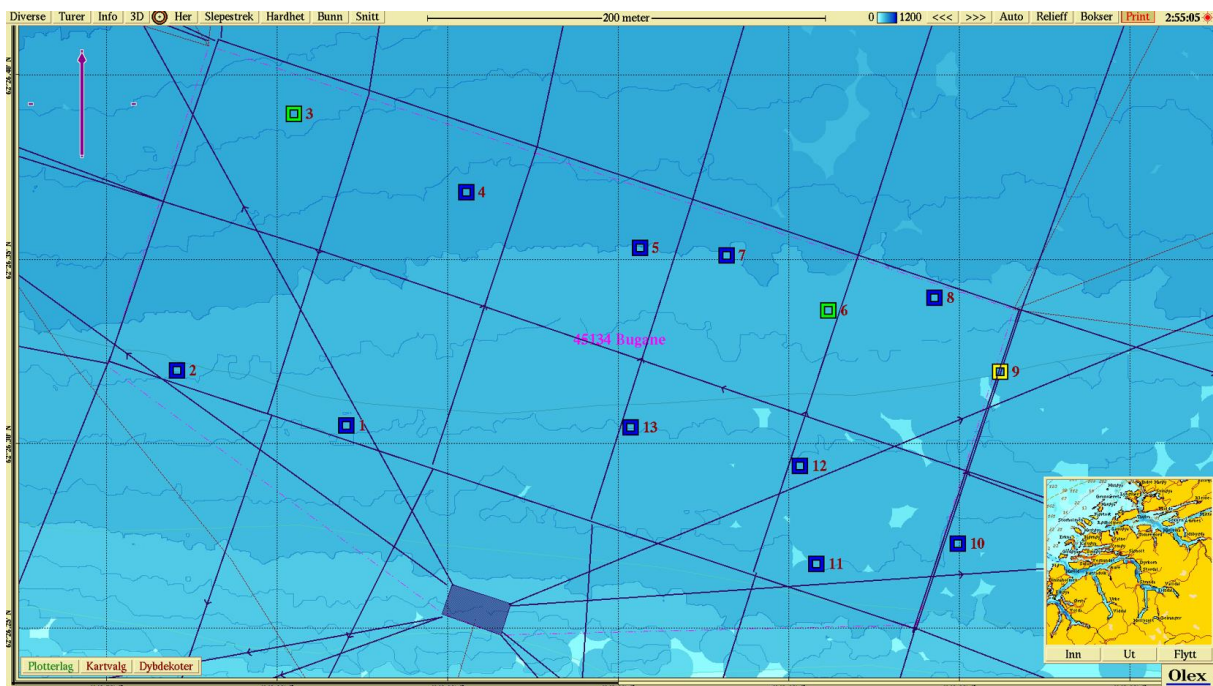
Diverse | Turer | Info | 3D | Her | Slepestrek | Hardhet | Bunn | Snitt

200 meter

0 1200 <<< >>> Auto Relieff Bokser Print 2:55:05

62°26.40' N

62°26.35' N

62°26.30' N

62°26.25' N

3

4

5

7

6

8

45134 Bugane

2

9

1

13

12

10

11

Plotterlag | Kartvalg | Dybdekoter

Inn | Ut | Flytt

Olex